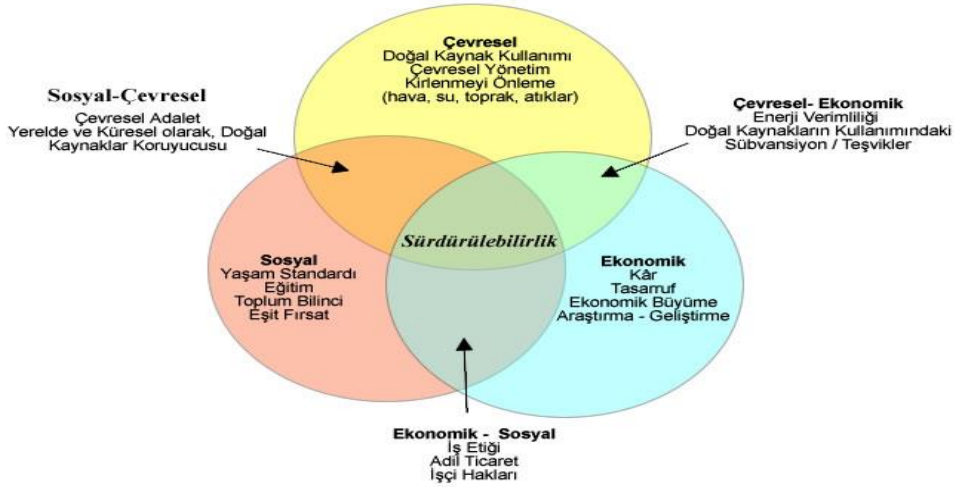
Çevresel
Doğal Kaynak Kullanımı
Çevresel Yönetim
Kirlenmeyi Önleme
(hava, su, toprak, atıklar)

Sosyal-Çevresel
Çevresel Adalet
Yerelde ve Küresel olarak, Doğal Kaynaklar Koruyucusu

Çevresel- Ekonomik
Enerji Verimliliği
Doğal Kaynakların Kullanımındaki Sübvansiyon / Teşvikler

Sürdürülebilirlik

Sosyal
Yaşam Standardı
Eğitim
Toplum Bilinci
Eşit Fırsat

Ekonomik
Kâr
Tasarruf
Ekonomik Büyüme
Araştırma - Geliştirme

Ekonomik - Sosyal
İş Etiği
Adil Ticaret
İşçi Hakları